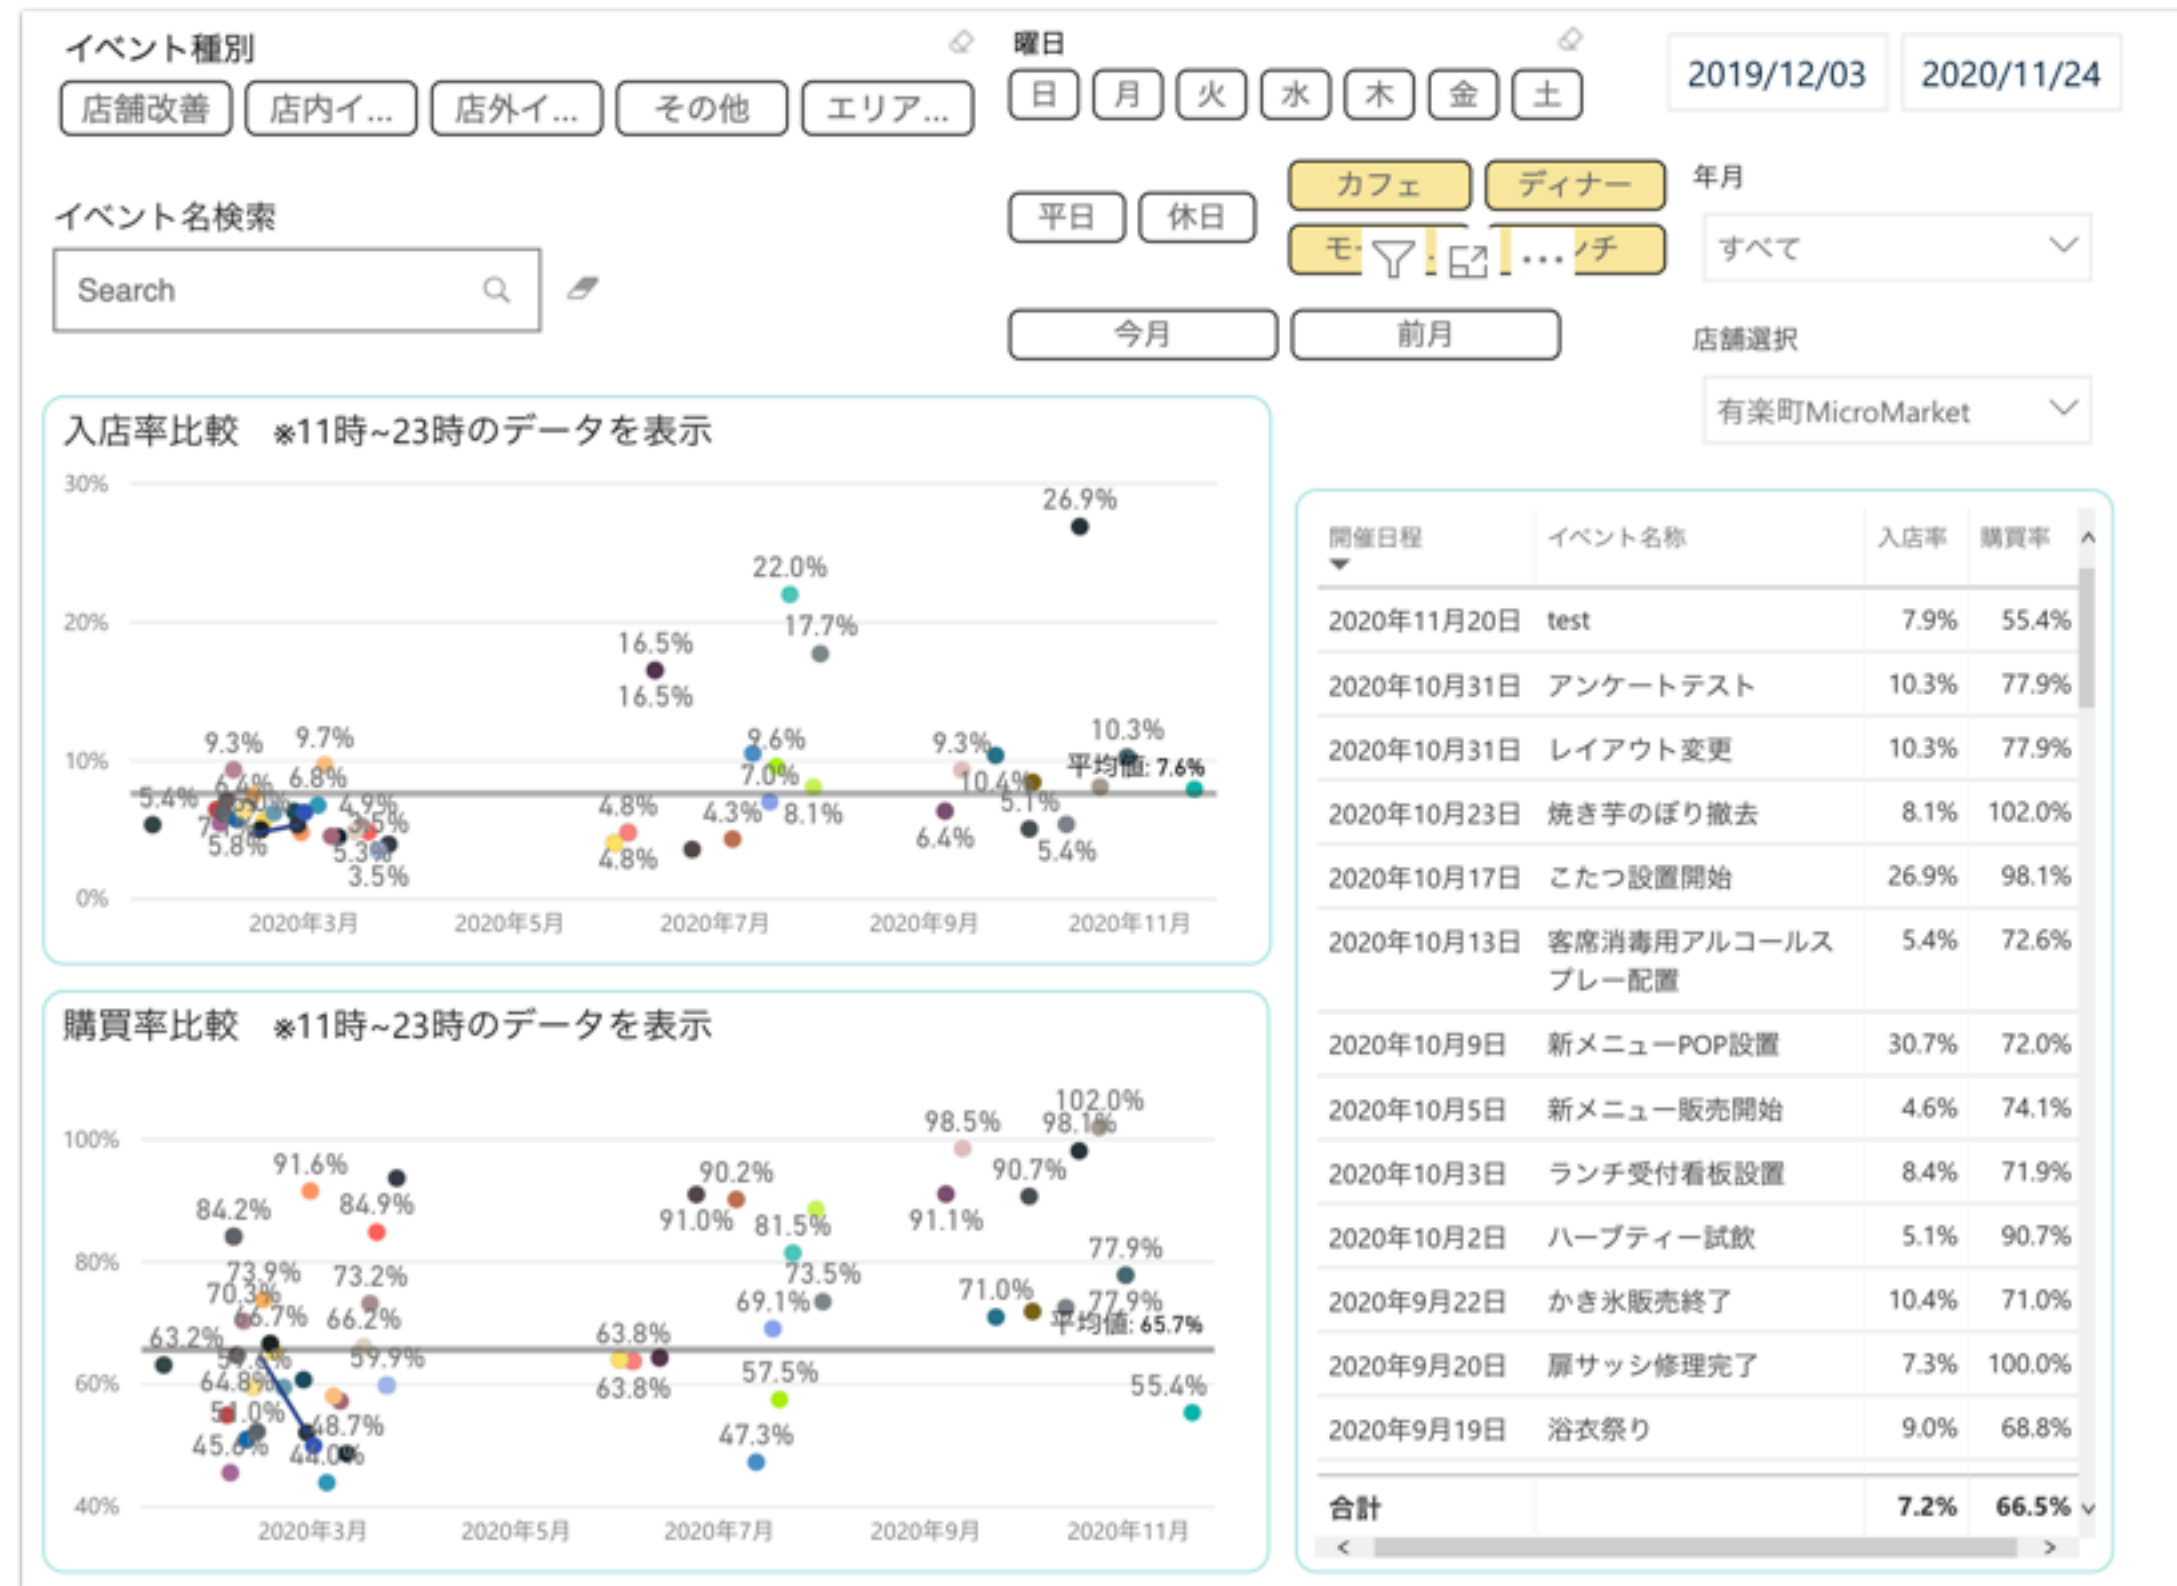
イベント種別

店舗改善 店内イ... 店外イ... その他 エリア...

曜日

日 月 火 水 木 金 土

2019/12/03 2020/11/24

イベント名検索

Search

平日 休日

カフェ ディナー

モ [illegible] ノチ

年月

すべて

今月 前月

店舗選択

有楽町MicroMarket

入店率比較 ※11時~23時のデータを表示

30%
20%
10%
0%

26.9%
22.0%
17.7%
16.5%
16.5%
9.3% 9.7%
9.6%
9.3%
10.3%
平均値: 7.6%
5.4%
6.8%
7.0%
10.4%
4.9%
4.8%
4.3%
8.1%
5.1%
5.8%
5.3%
3.5%
4.8%
6.4%
5.4%

2020年3月 2020年5月 2020年7月 2020年9月 2020年11月

購買率比較 ※11時~23時のデータを表示

100%
80%
60%
40%

102.0%
98.5%
98.1%
91.6%
90.2%
90.7%
84.2%
84.9%
91.0%
81.5%
91.1%
77.9%
73.9%
73.2%
73.5%
70.3%
69.1%
71.0%
77.9%
66.7%
66.2%
平均値: 65.7%
63.2%
63.8%
59.9%
64.8%
63.8%
57.5%
55.4%
51.0%
48.7%
45.6%
44.0%
47.3%

2020年3月 2020年5月 2020年7月 2020年9月 2020年11月

| 開催日程 | イベント名称 | 入店率 | 購買率 |
|---|---|---|---|
| 2020年11月20日 | test | 7.9% | 55.4% |
| 2020年10月31日 | アンケートテスト | 10.3% | 77.9% |
| 2020年10月31日 | レイアウト変更 | 10.3% | 77.9% |
| 2020年10月23日 | 焼き芋のぼり撤去 | 8.1% | 102.0% |
| 2020年10月17日 | こたつ設置開始 | 26.9% | 98.1% |
| 2020年10月13日 | 客席消毒用アルコールスプレー配置 | 5.4% | 72.6% |
| 2020年10月9日 | 新メニューPOP設置 | 30.7% | 72.0% |
| 2020年10月5日 | 新メニュー販売開始 | 4.6% | 74.1% |
| 2020年10月3日 | ランチ受付看板設置 | 8.4% | 71.9% |
| 2020年10月2日 | ハーブティー試飲 | 5.1% | 90.7% |
| 2020年9月22日 | かき氷販売終了 | 10.4% | 71.0% |
| 2020年9月20日 | 扉サッシ修理完了 | 7.3% | 100.0% |
| 2020年9月19日 | 浴衣祭り | 9.0% | 68.8% |
| 合計 | | 7.2% | 66.5% |